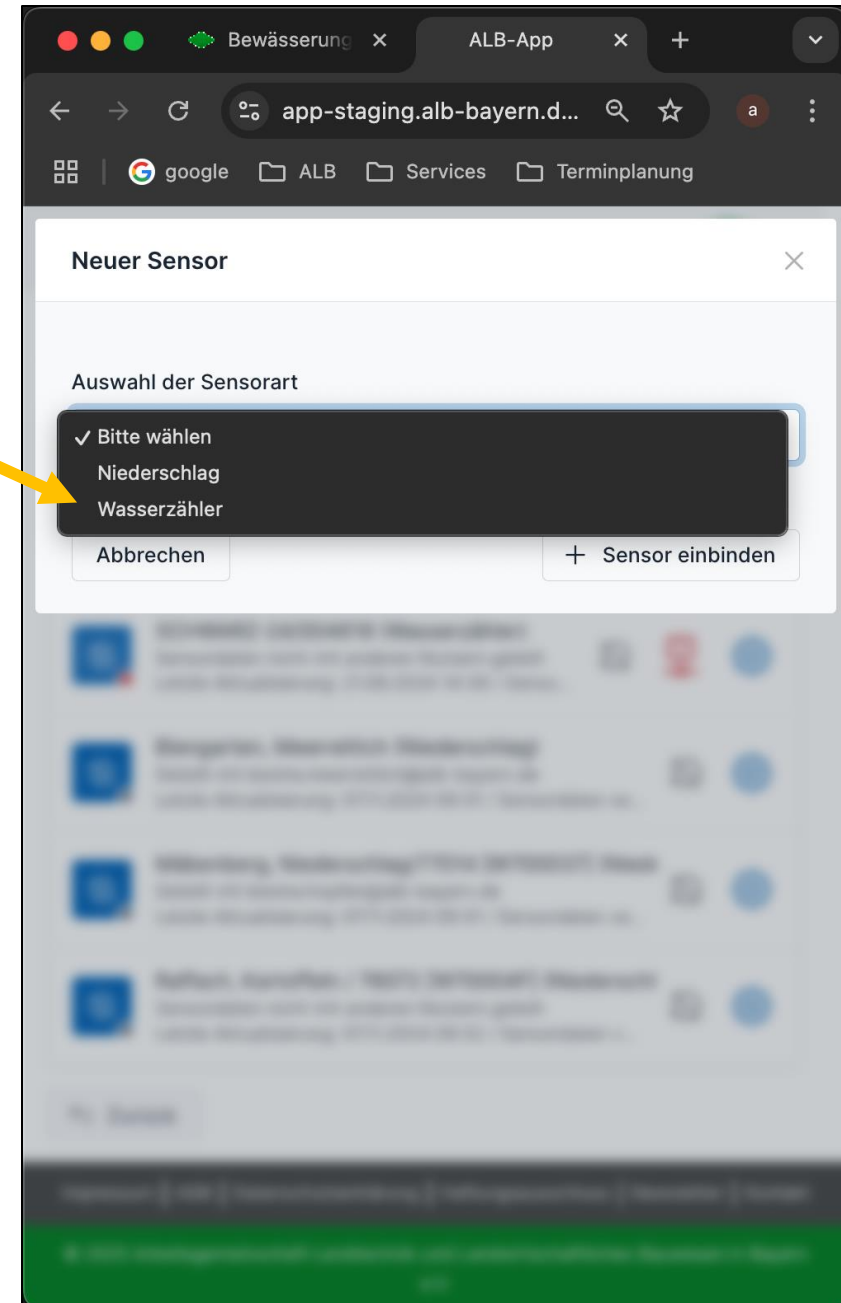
Bewässerung ×
ALB-App ×
+

app-staging.alb-bayern.d...
a

google
ALB
Services
Terminplanung

Neuer Sensor
×

Auswahl der Sensorart

✓ Bitte wählen
Niederschlag
Wasserzähler

Abbrechen
+ Sensor einbinden

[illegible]